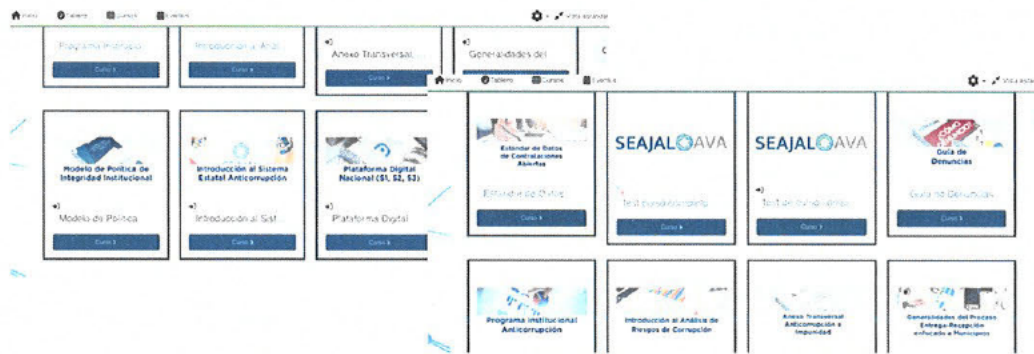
Inicio Tablero Cursos Eventos

Vista estándar

Programa Institucio...
Curso

Introducción a Anál...
Curso

Anexo Transversal...
Curso

Generalidades del

Modelo de Política de Integridad Institucional
Modelo de Política
Curso

Introducción al Sistema Estatal Anticorrupción
Introducción al Sist...
Curso

Plataforma Digital Nacional (S1, S2, S3)
Plataforma Digital
Curso

Inicio Tablero Cursos Eventos

Vista estándar

Estándar de Datos de Contrataciones Abiertas
Estándar de Datos
Curso

SEAJAL AVA
Test curso completo
Curso

SEAJAL AVA
Test de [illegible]
Curso

Guía de Denuncias
Guía de Denuncias
Curso

Programa Institucional Anticorrupción

Introducción al Análisis de Riesgos de Corrupción

Anexo Transversal Anticorrupción e Impunidad

Generalidades del Proceso Entrega-Recepción enfocado a Municipios